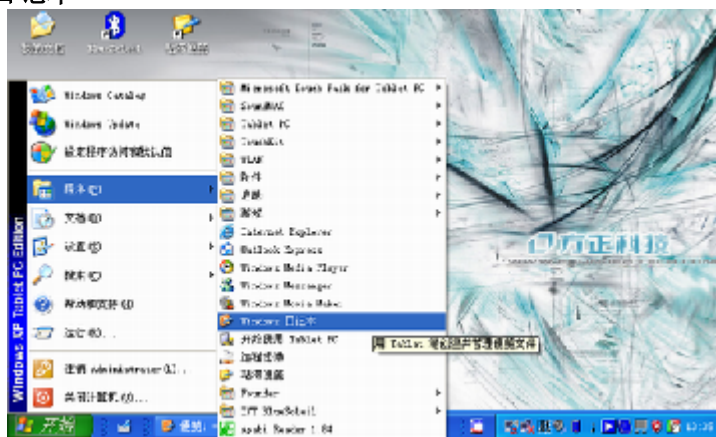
Windows Catalog
Windows Update
设定程序访问和默认值
程序(P)
文档(D)
设置(S)
搜索(C)
帮助和支持(H)
运行(R)...
注销 administrator(L)...
关闭计算机(U)...
Windows XP Tablet PC Edition

Microsoft Touch Pack for Tablet PC
SoundMAX
Tablet PC
TransKit
WLAN
附件
启动
游戏
Internet Explorer
Outlook Express
Windows Media Player
Windows Messenger
Windows Movie Maker
Windows 日记本
开始使用 Tablet PC
远程协助
Founder
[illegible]
Adobe Reader 7.0

用 Tablet 笔记录手写笔记文件

方正科技

开始

10:35